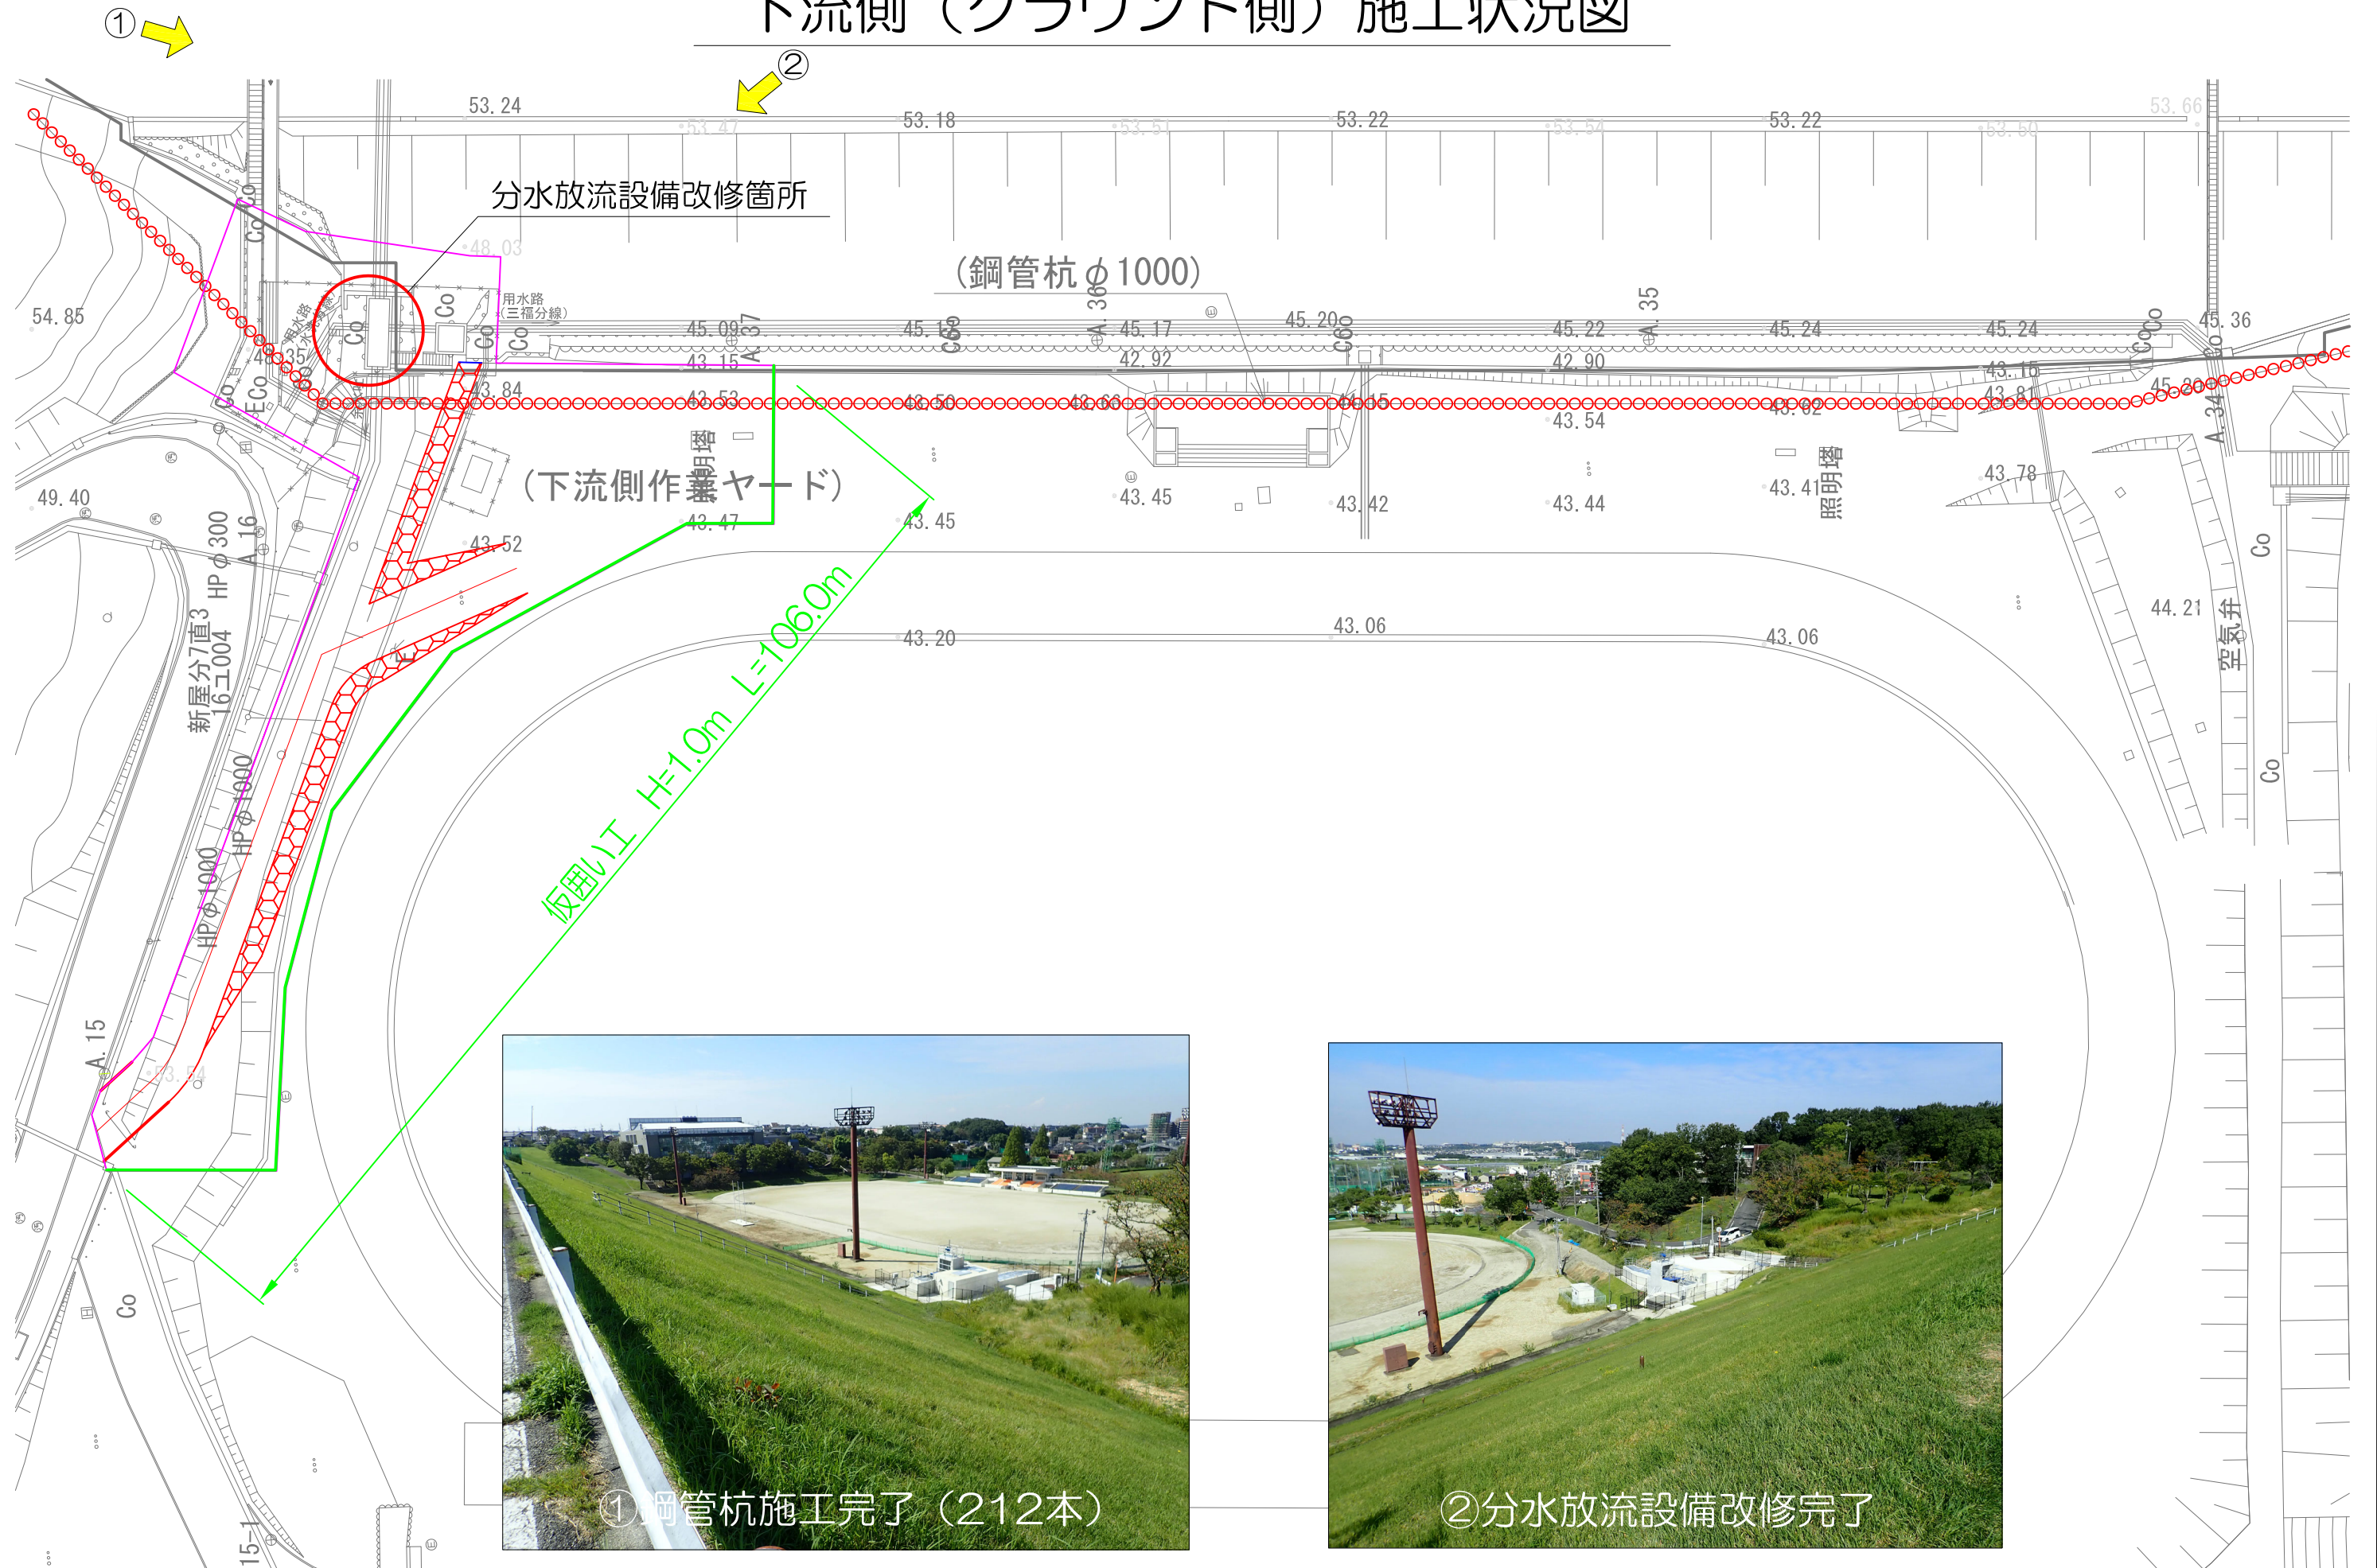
下流側（グラウンド側）施工状況図

①

②

53.24
53.47
53.18
53.51
53.22
53.54
53.22
53.50
53.66

分水放流設備改修箇所

48.03

（鋼管杭φ1000）

用水路（三福分線）

54.85

45.09
43.15
45.17
42.92
45.20
45.22
42.90
45.24
45.24
43.15
43.81
45.36
43.84
43.53
43.50
43.66
43.15
43.62
43.54

（下流側作業ヤード）

照明塔

49.40

43.47
43.45
43.45
43.42
43.44
43.41
43.78
43.52

照明塔

HPφ300

新屋分7直3 16ユ004

44.21

空気弁

43.20
43.06
43.06

仮囲い工 H=1.0m L=106.0m

HPφ1000

HPφ1000

A.15

A.16

A.35

A.36

A.37

A.34

Co

①鋼管杭施工完了（212本）

②分水放流設備改修完了